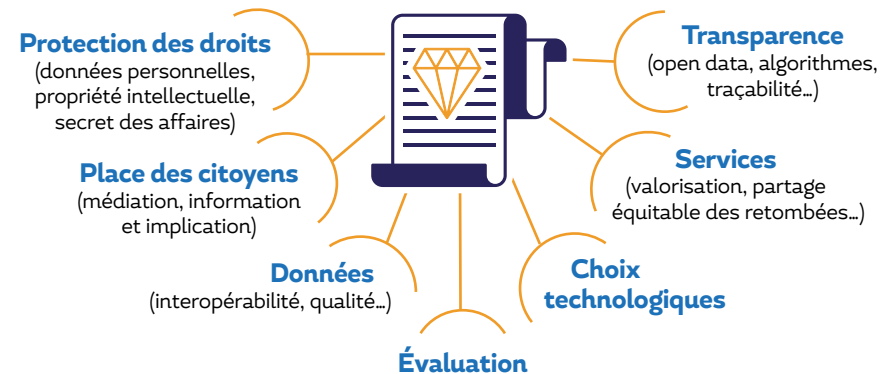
Protection des droits
(données personnelles, propriété intellectuelle, secret des affaires)

Place des citoyens
(médiation, information et implication)

Données
(interopérabilité, qualité…)

Évaluation

Transparence
(open data, algorithmes, traçabilité…)

Services
(valorisation, partage équitable des retombées…)

Choix technologiques